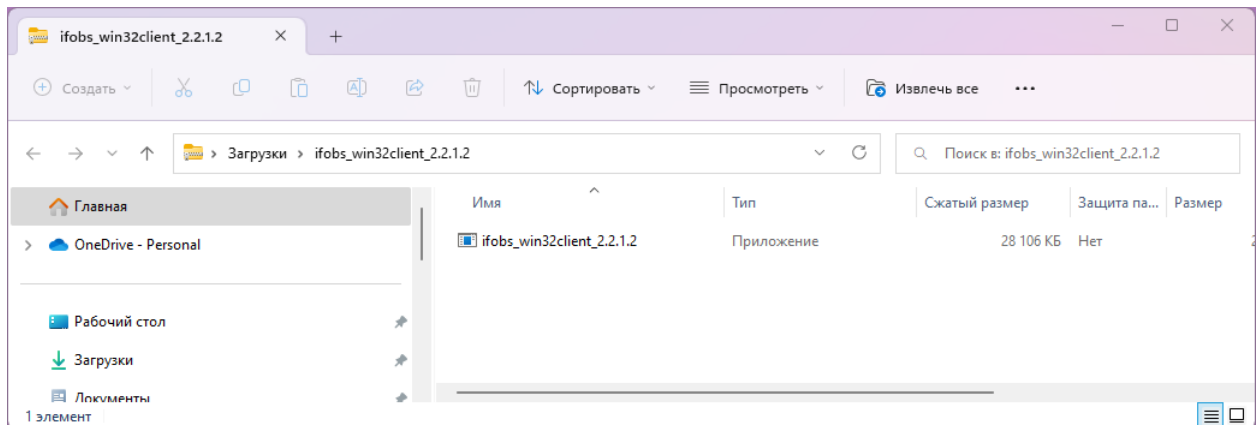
ifobs_win32client_2.2.1.2 ✕ +

Создать Сортировать Просмотреть Извлечь все •••

Загрузки › ifobs_win32client_2.2.1.2

Поиск в: ifobs_win32client_2.2.1.2

Главная
OneDrive - Personal
Рабочий стол
Загрузки
Документы

| Имя | Тип | Сжатый размер | Защита па... | Размер |
|---|---|---|---|---|
| ifobs_win32client_2.2.1.2 | Приложение | 28 106 КБ | Нет | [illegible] |

1 элемент